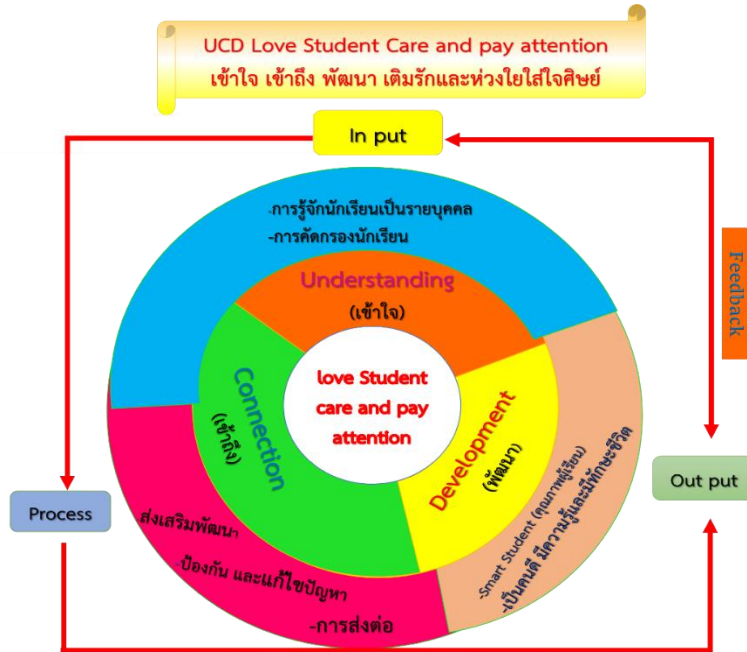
UCD Love Student Care and pay attention
เข้าใจ เข้าถึง พัฒนา เติมรักและห่วงใยใส่ใจศิษย์

In put

Feedback

-การรู้จักนักเรียนเป็นรายบุคคล
-การคัดกรองนักเรียน

Understanding
(เข้าใจ)

Connection
(เข้าถึง)

love Student care and pay attention

Development
(พัฒนา)

Process

Out put

ส่งเสริมพัฒนา
-ป้องกัน และแก้ไขปัญหา
-การส่งต่อ

-Smart Student (คุณภาพผู้เรียน)
-เป็นคนดี มีความรู้และมีทักษะชีวิต